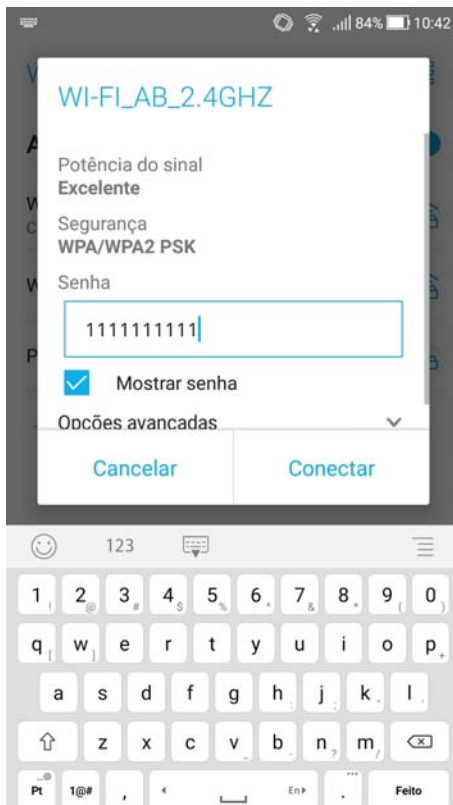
84% 10:42

WI-FI_AB_2.4GHZ

Potência do sinal
Excelente

Segurança
WPA/WPA2 PSK

Senha

1111111111

Mostrar senha

Opções avançadas

Cancelar

Conectar

123

1 2 3 4 5 6 7 8 9 0
q w e r t y u i o p
a s d f g h j k l
z x c v b n m
Pt 1@# , En Feito